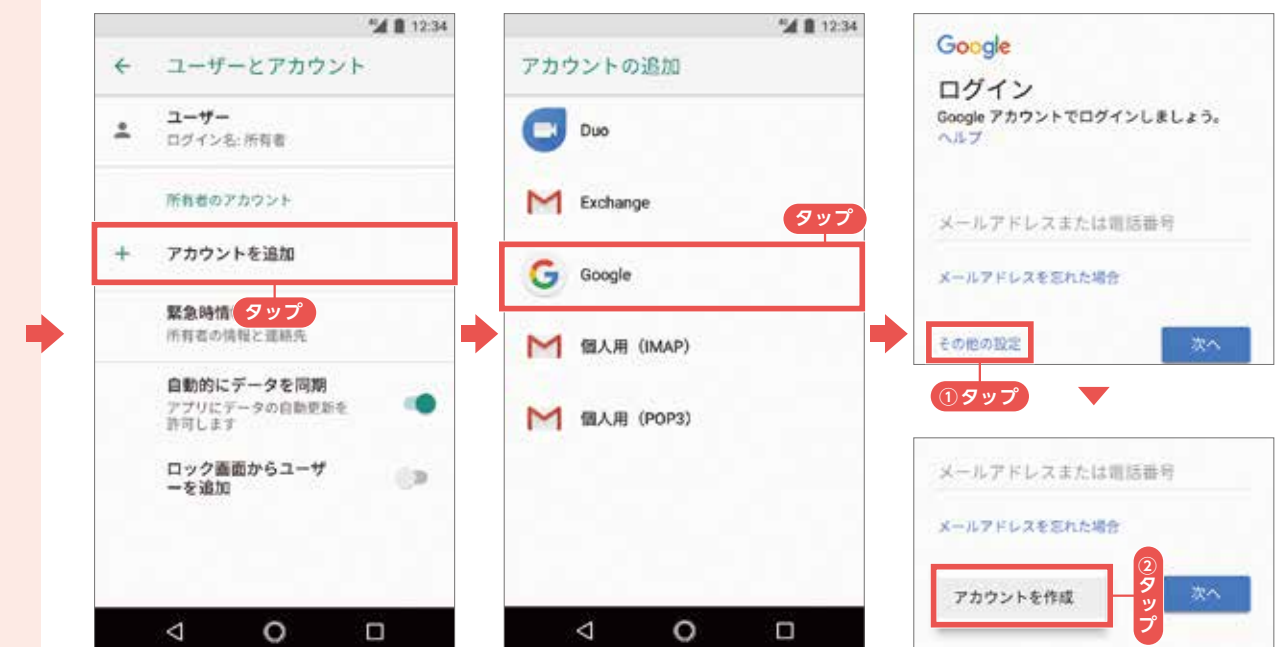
12:34

← ユーザーとアカウント

ユーザー
ログイン名: 所有者

所有者のアカウント

＋ アカウントを追加

緊急時情 タップ
所有者の情報と連絡先

自動的にデータを同期
アプリにデータの自動更新を許可します

ロック画面からユーザーを追加

12:34

アカウントの追加

Duo

Exchange

タップ

Google

個人用（IMAP）

個人用（POP3）

Google
ログイン
Google アカウントでログインしましょう。
ヘルプ

メールアドレスまたは電話番号

メールアドレスを忘れた場合

その他の設定

次へ

①タップ

メールアドレスまたは電話番号

メールアドレスを忘れた場合

アカウントを作成

②タップ

次へ